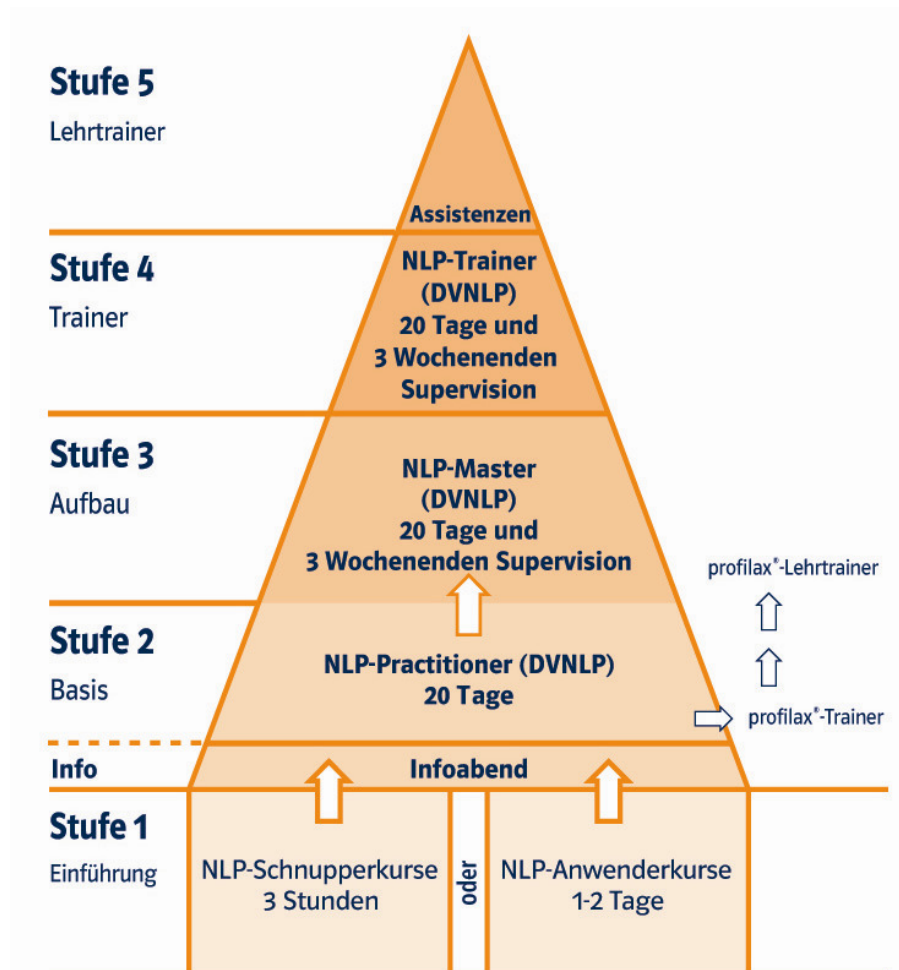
Stufe 5
Lehrtrainer

Assistenzen

Stufe 4
Trainer

NLP-Trainer (DVNLP) 20 Tage und 3 Wochenenden Supervision

Stufe 3
Aufbau

NLP-Master (DVNLP) 20 Tage und 3 Wochenenden Supervision

profilax®-Lehrtrainer

Stufe 2
Basis

NLP-Practitioner (DVNLP) 20 Tage

profilax®-Trainer

Info

Infoabend

Stufe 1
Einführung

NLP-Schnupperkurse 3 Stunden

oder

NLP-Anwenderkurse 1-2 Tage